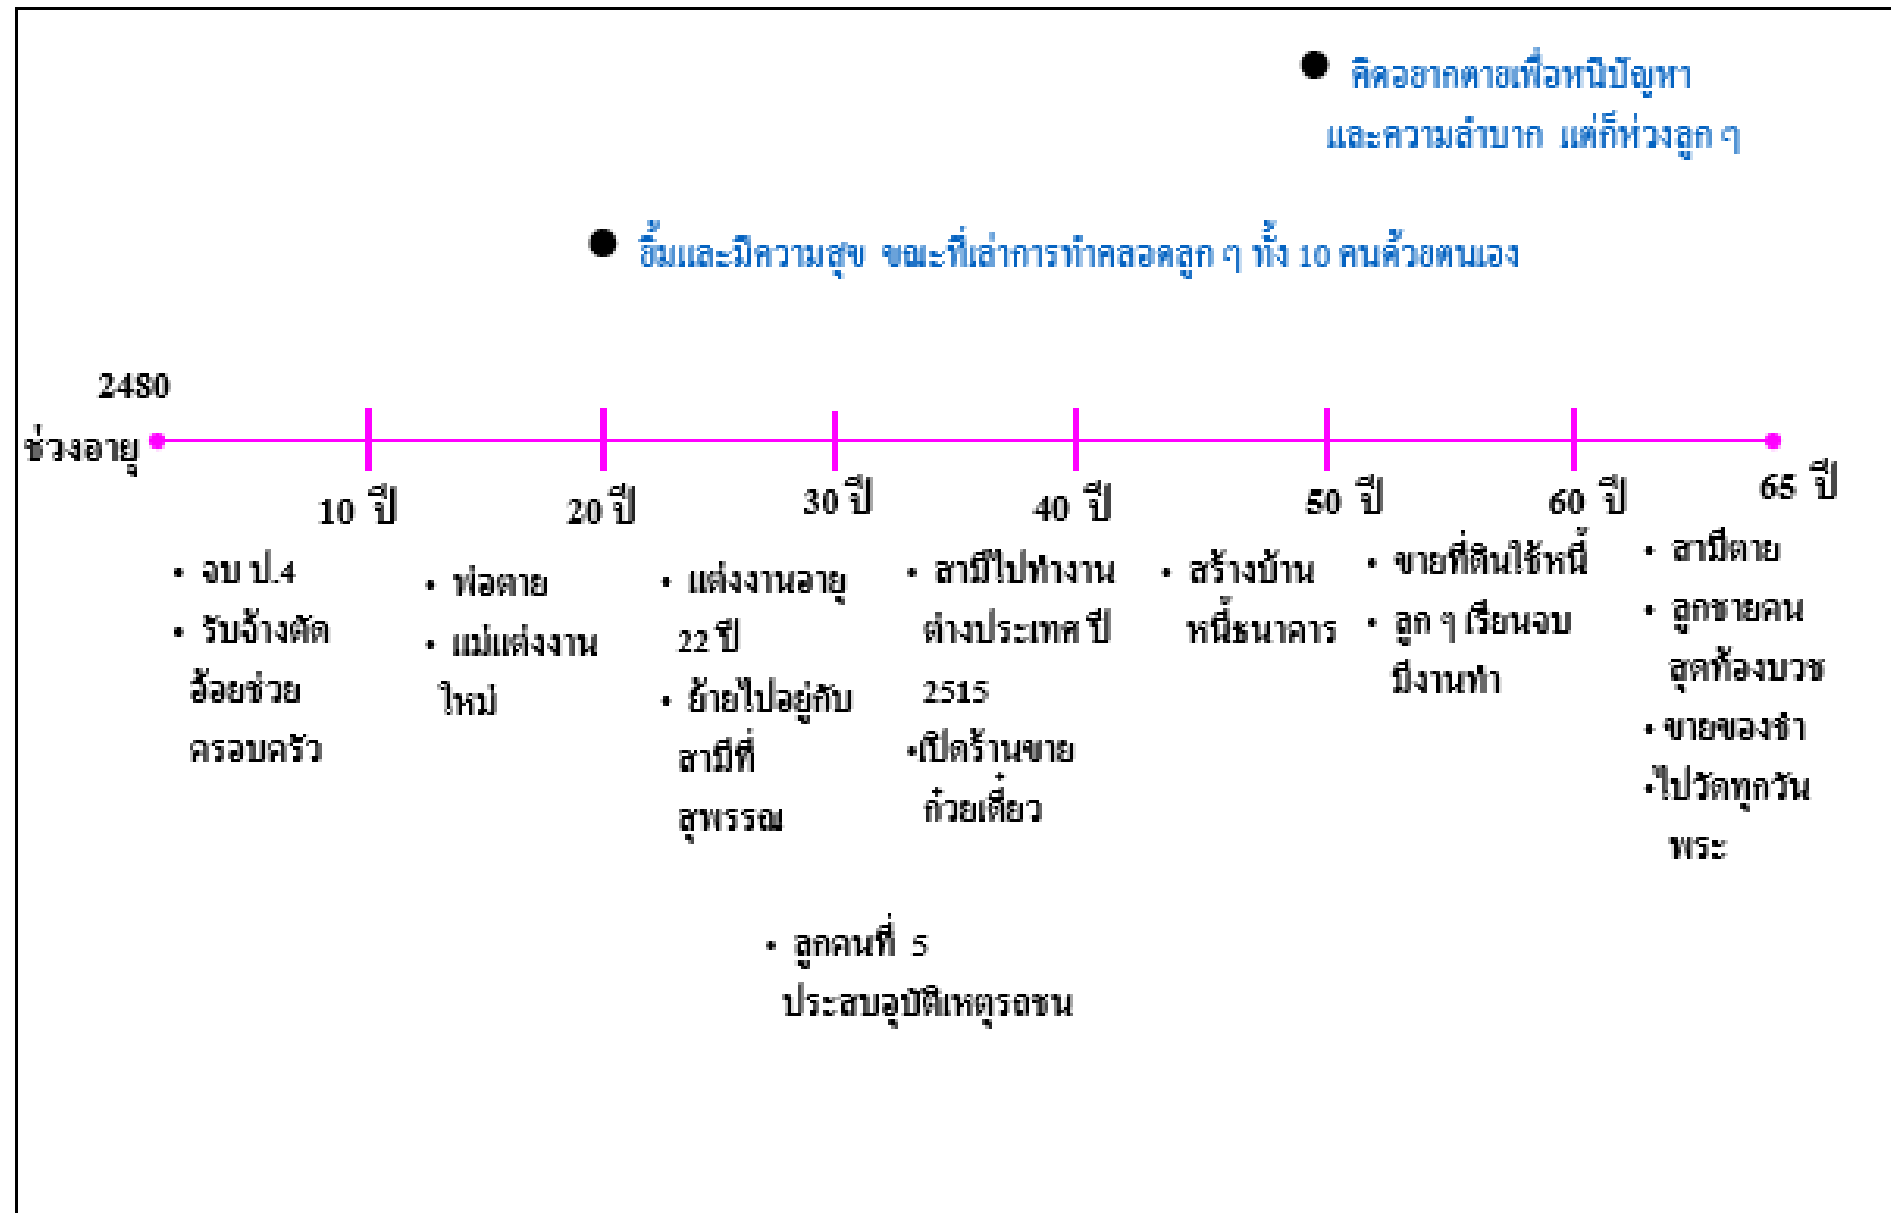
● คิดอยากตายเพื่อหนีปัญหา และความลำบาก แต่ก็ห่วงลูก ๆ

● อิ่มและมีความสุข ขณะที่เล่าการทำคลอดลูก ๆ ทั้ง 10 คนด้วยตนเอง

2480

ช่วงอายุ

10 ปี

20 ปี

30 ปี

40 ปี

50 ปี

60 ปี

65 ปี

• จบ ป.4
• รับจ้างตัดอ้อยช่วยครอบครัว

• พ่อตาย
• แม่แต่งงานใหม่

• แต่งงานอายุ 22 ปี
• ย้ายไปอยู่กับสามีที่สุพรรณ

• สามีไปทำงานต่างประเทศ ปี 2515
•เปิดร้านขายก๋วยเตี๋ยว

• สร้างบ้านหนี้ธนาคาร

• ขายที่ดินใช้หนี้
• ลูก ๆ เรียนจบมีงานทำ

• สามีตาย
• ลูกชายคนสุดท้องบวช
• ขายของชำ
•ไปวัดทุกวันพระ

• ลูกคนที่ 5 ประสบอุบัติเหตุรถชน